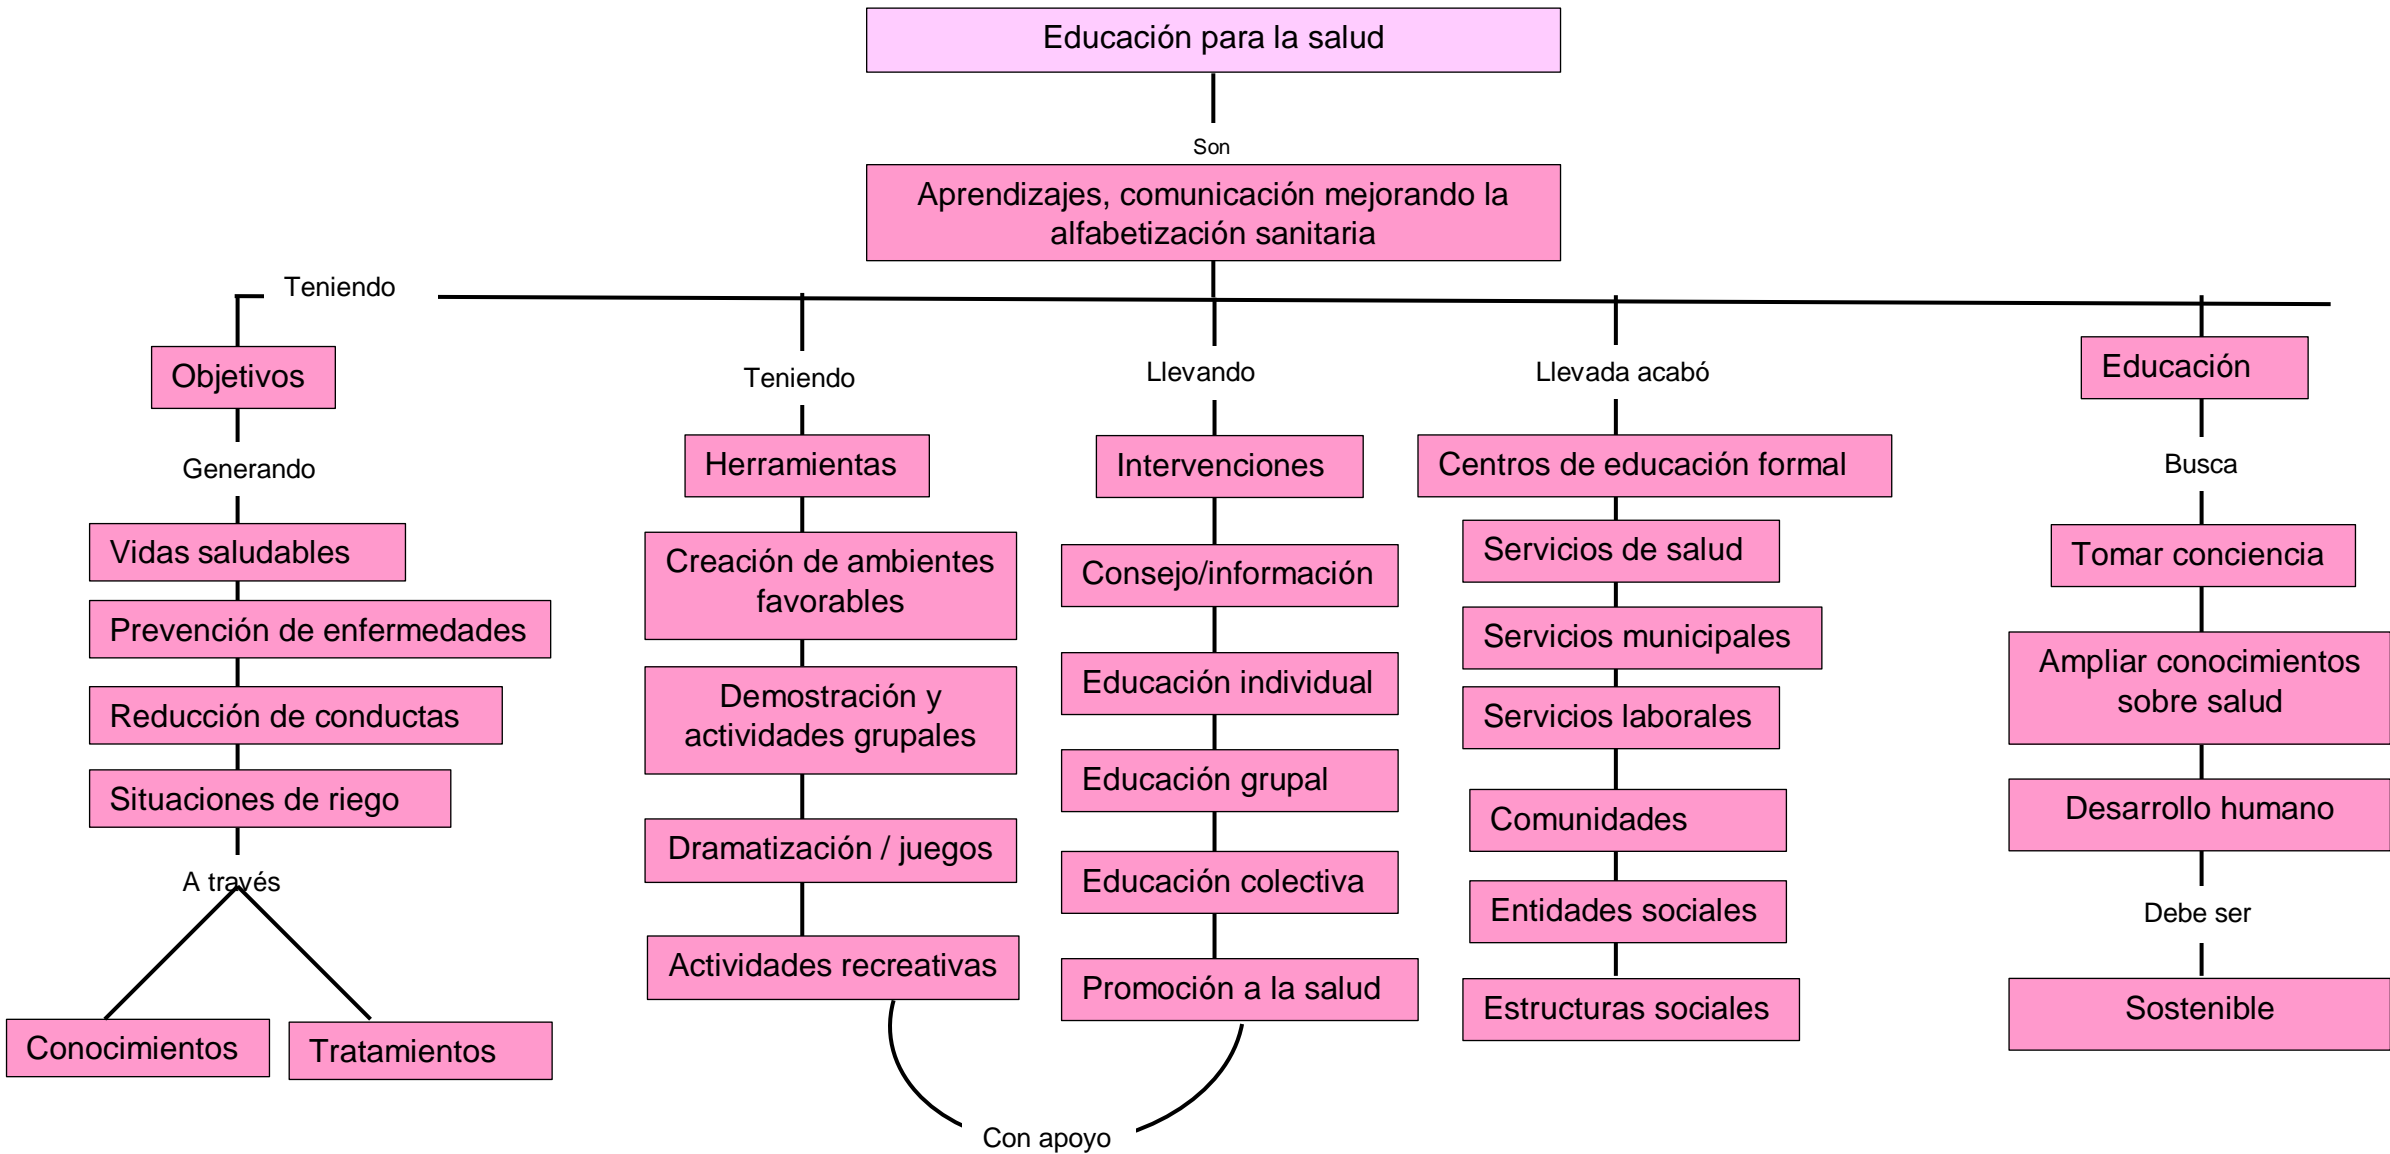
Educación para la salud

Son

Aprendizajes, comunicación mejorando la alfabetización sanitaria

Teniendo

Objetivos

Generando

Vidas saludables

Prevención de enfermedades

Reducción de conductas

Situaciones de riego

A través

Conocimientos

Tratamientos

Teniendo

Herramientas

Creación de ambientes favorables

Demostración y actividades grupales

Dramatización / juegos

Actividades recreativas

Llevando

Intervenciones

Consejo/información

Educación individual

Educación grupal

Educación colectiva

Promoción a la salud

Con apoyo

Llevada acabó

Centros de educación formal

Servicios de salud

Servicios municipales

Servicios laborales

Comunidades

Entidades sociales

Estructuras sociales

Educación

Busca

Tomar conciencia

Ampliar conocimientos sobre salud

Desarrollo humano

Debe ser

Sostenible